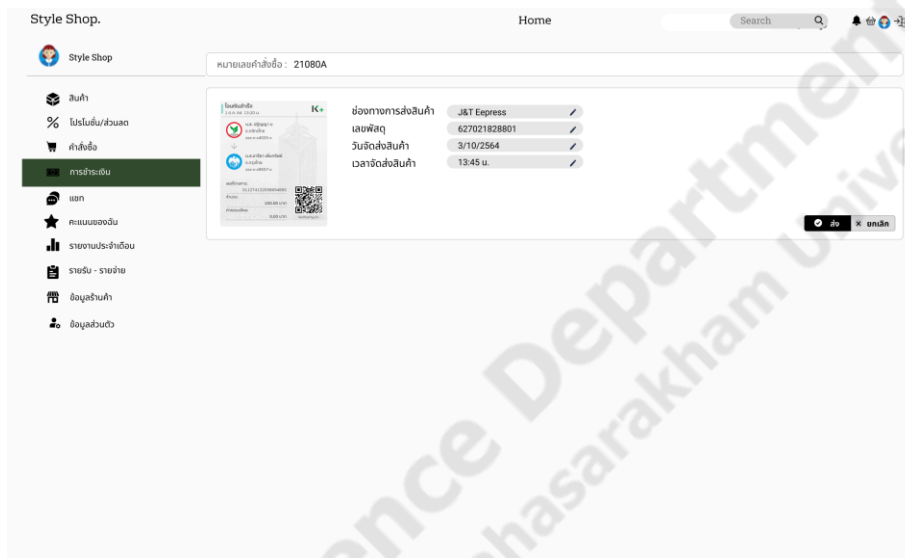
Style Shop.

Home

Search

Style Shop

สินค้า

โปรโมชั่น/ส่วนลด

คำสั่งซื้อ

การชำระเงิน

แชท

คะแนนของฉัน

รายงานประจำเดือน

รายรับ - รายจ่าย

ข้อมูลร้านค้า

ข้อมูลส่วนตัว

หมายเลขคำสั่งซื้อ : 21080A

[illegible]

K+

ช่องทางการส่งสินค้า J&T Eepress

เลขพัสดุ 627021828801

วันจัดส่งสินค้า 3/10/2564

เวลาจัดส่งสินค้า 13:45 น.

ส่ง

ยกเลิก

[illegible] Science Department Mahasarakham Univ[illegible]